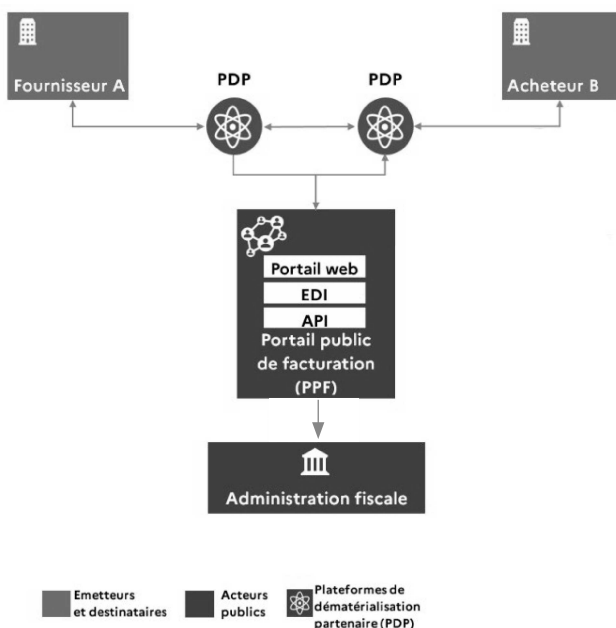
Fournisseur A

PDP

PDP

Acheteur B

Portail web

EDI

API

Portail public de facturation (PPF)

Administration fiscale

Emetteurs et destinataires

Acteurs publics

Plateformes de dématérialisation partenaire (PDP)